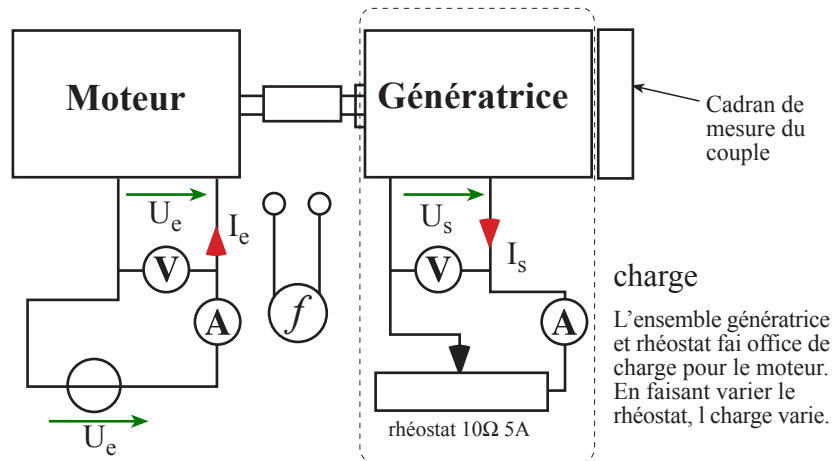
Moteur

Génératrice

Cadran de mesure du couple

$U_e$

$I_e$

V

A

$f$

$U_s$

$I_s$

V

A

charge

L'ensemble génératrice et rhéostat fai office de charge pour le moteur. En faisant varier le rhéostat, l charge varie.

$U_e$

rhéostat 10Ω 5A